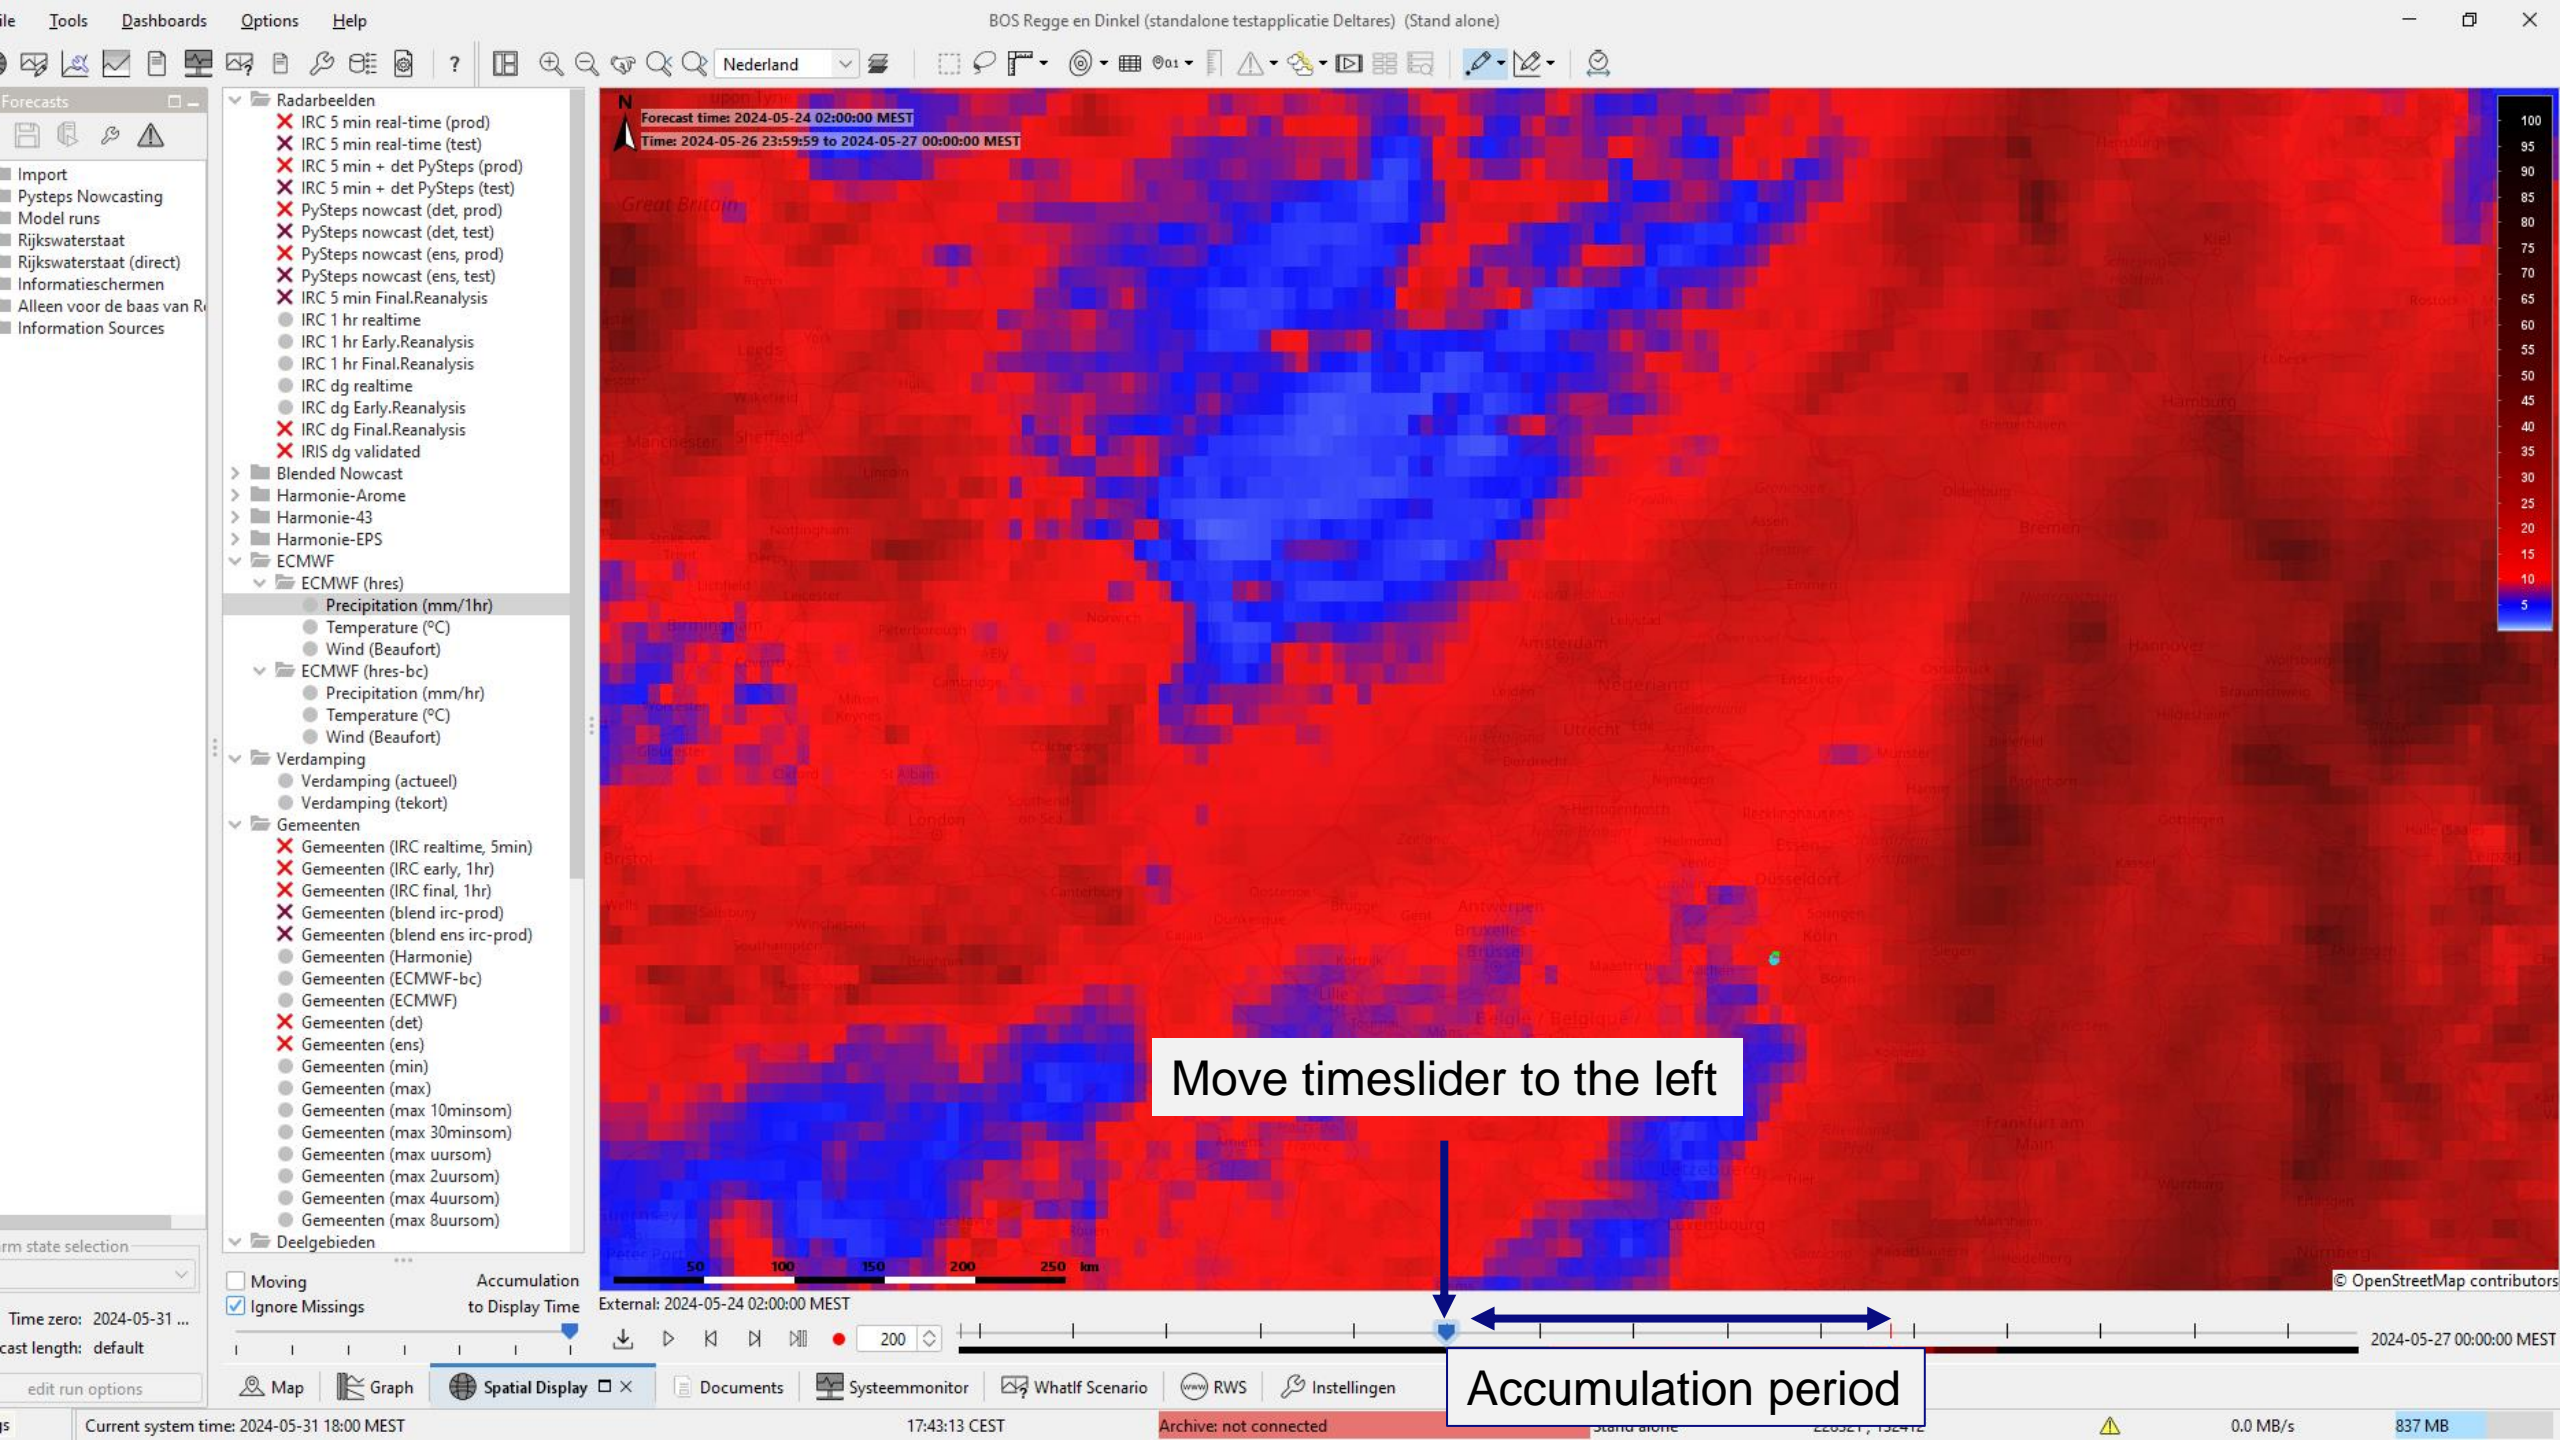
ile Tools Dashboards Options Help

BOS Regge en Dinkel (standalone testapplicatie Deltares) (Stand alone)

Nederland

Forecasts

Import
Pysteps Nowcasting
Model runs
Rijkswaterstaat
Rijkswaterstaat (direct)
Informatieschermen
Alleen voor de baas van R
Information Sources

Radarbeelden
IRC 5 min real-time (prod)
IRC 5 min real-time (test)
IRC 5 min + det PySteps (prod)
IRC 5 min + det PySteps (test)
PySteps nowcast (det, prod)
PySteps nowcast (det, test)
PySteps nowcast (ens, prod)
PySteps nowcast (ens, test)
IRC 5 min Final.Reanalysis
IRC 1 hr realtime
IRC 1 hr Early.Reanalysis
IRC 1 hr Final.Reanalysis
IRC dg realtime
IRC dg Early.Reanalysis
IRC dg Final.Reanalysis
IRIS dg validated
Blended Nowcast
Harmonie-Arome
Harmonie-43
Harmonie-EPS
ECMWF
ECMWF (hres)
Precipitation (mm/1hr)
Temperature (°C)
Wind (Beaufort)
ECMWF (hres-bc)
Precipitation (mm/hr)
Temperature (°C)
Wind (Beaufort)
Verdamping
Verdamping (actueel)
Verdamping (tekort)
Gemeenten
Gemeenten (IRC realtime, 5min)
Gemeenten (IRC early, 1hr)
Gemeenten (IRC final, 1hr)
Gemeenten (blend irc-prod)
Gemeenten (blend ens irc-prod)
Gemeenten (Harmonie)
Gemeenten (ECMWF-bc)
Gemeenten (ECMWF)
Gemeenten (det)
Gemeenten (ens)
Gemeenten (min)
Gemeenten (max)
Gemeenten (max 10minsom)
Gemeenten (max 30minsom)
Gemeenten (max uursom)
Gemeenten (max 2uursom)
Gemeenten (max 4uursom)
Gemeenten (max 8uursom)
Deelgebieden

Forecast time: 2024-05-24 02:00:00 MEST
Time: 2024-05-26 23:59:59 to 2024-05-27 00:00:00 MEST

100 95 90 85 80 75 70 65 60 55 50 45 40 35 30 25 20 15 10 5

Move timeslider to the left

50 100 150 200 250 km
© OpenStreetMap contributors

rm state selection
Time zero: 2024-05-31 ...
cast length: default
edit run options

Moving
Ignore Missings
Accumulation to Display Time

External: 2024-05-24 02:00:00 MEST
200
2024-05-27 00:00:00 MEST

Accumulation period

Map Graph Spatial Display Documents Systeemmonitor WhatIf Scenario RWS Instellingen

Current system time: 2024-05-31 18:00 MEST 17:43:13 CEST Archive: not connected 0.0 MB/s 837 MB